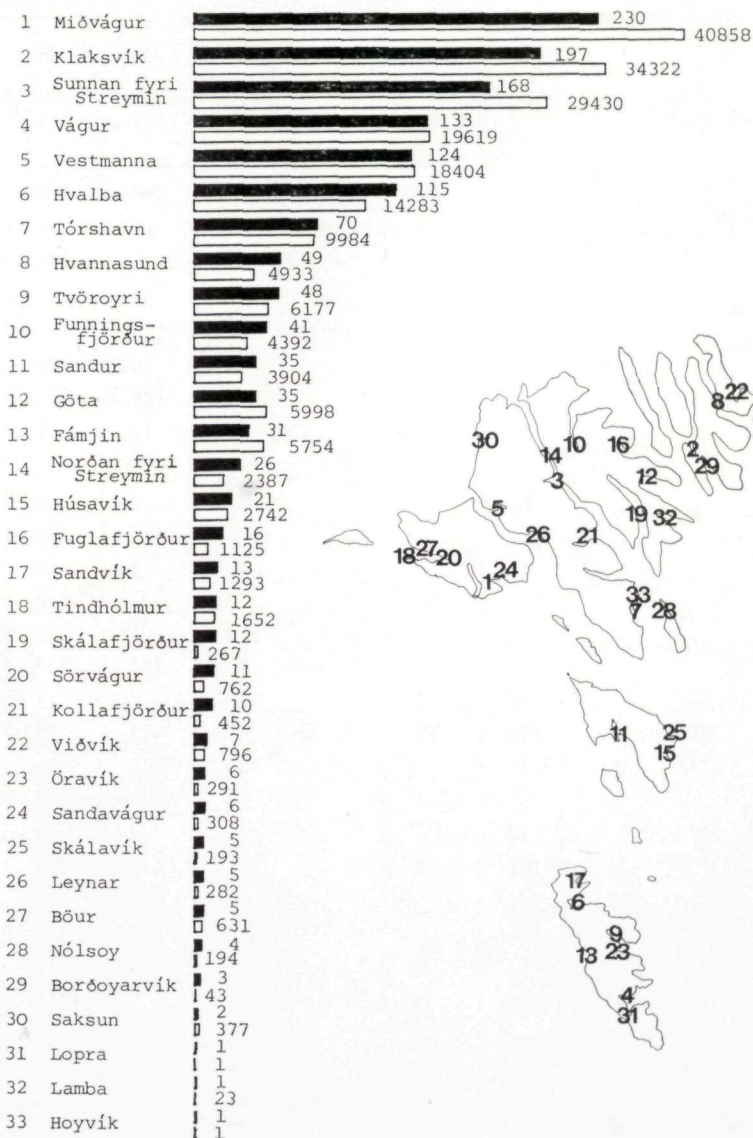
1 Miðvágur 230 40858
2 Klaksvík 197 34322
3 Sunnan fyri Streymin 168 29430
4 Vágur 133 19619
5 Vestmanna 124 18404
6 Hvalba 115 14283
7 Tórshavn 70 9984
8 Hvannasund 49 4933
9 Tvöroyri 48 6177
10 Funningsfjörður 41 4392
11 Sandur 35 3904
12 Göta 35 5998
13 Fámjin 31 5754
14 Norðan fyri Streymin 26 2387
15 Húsavík 21 2742
16 Fuglafjörður 16 1125
17 Sandvík 13 1293
18 Tindhólmur 12 1652
19 Skálafjörður 12 267
20 Sörvágur 11 762
21 Kollafjörður 10 452
22 Viðvík 7 796
23 Öravík 6 291
24 Sandavágur 6 308
25 Skálavík 5 193
26 Leynar 5 282
27 Böur 5 631
28 Nólsoy 4 194
29 Borðoyarvík 3 43
30 Saksun 2 377
31 Lopra 1 1
32 Lamba 1 23
33 Hoyvík 1 1

8 22 30 14 10 16 2 29 3 12 5 19 32 26 21 18 27 20 1 24 33 7 28 11 25 15 17 6 9 13 23 4 31